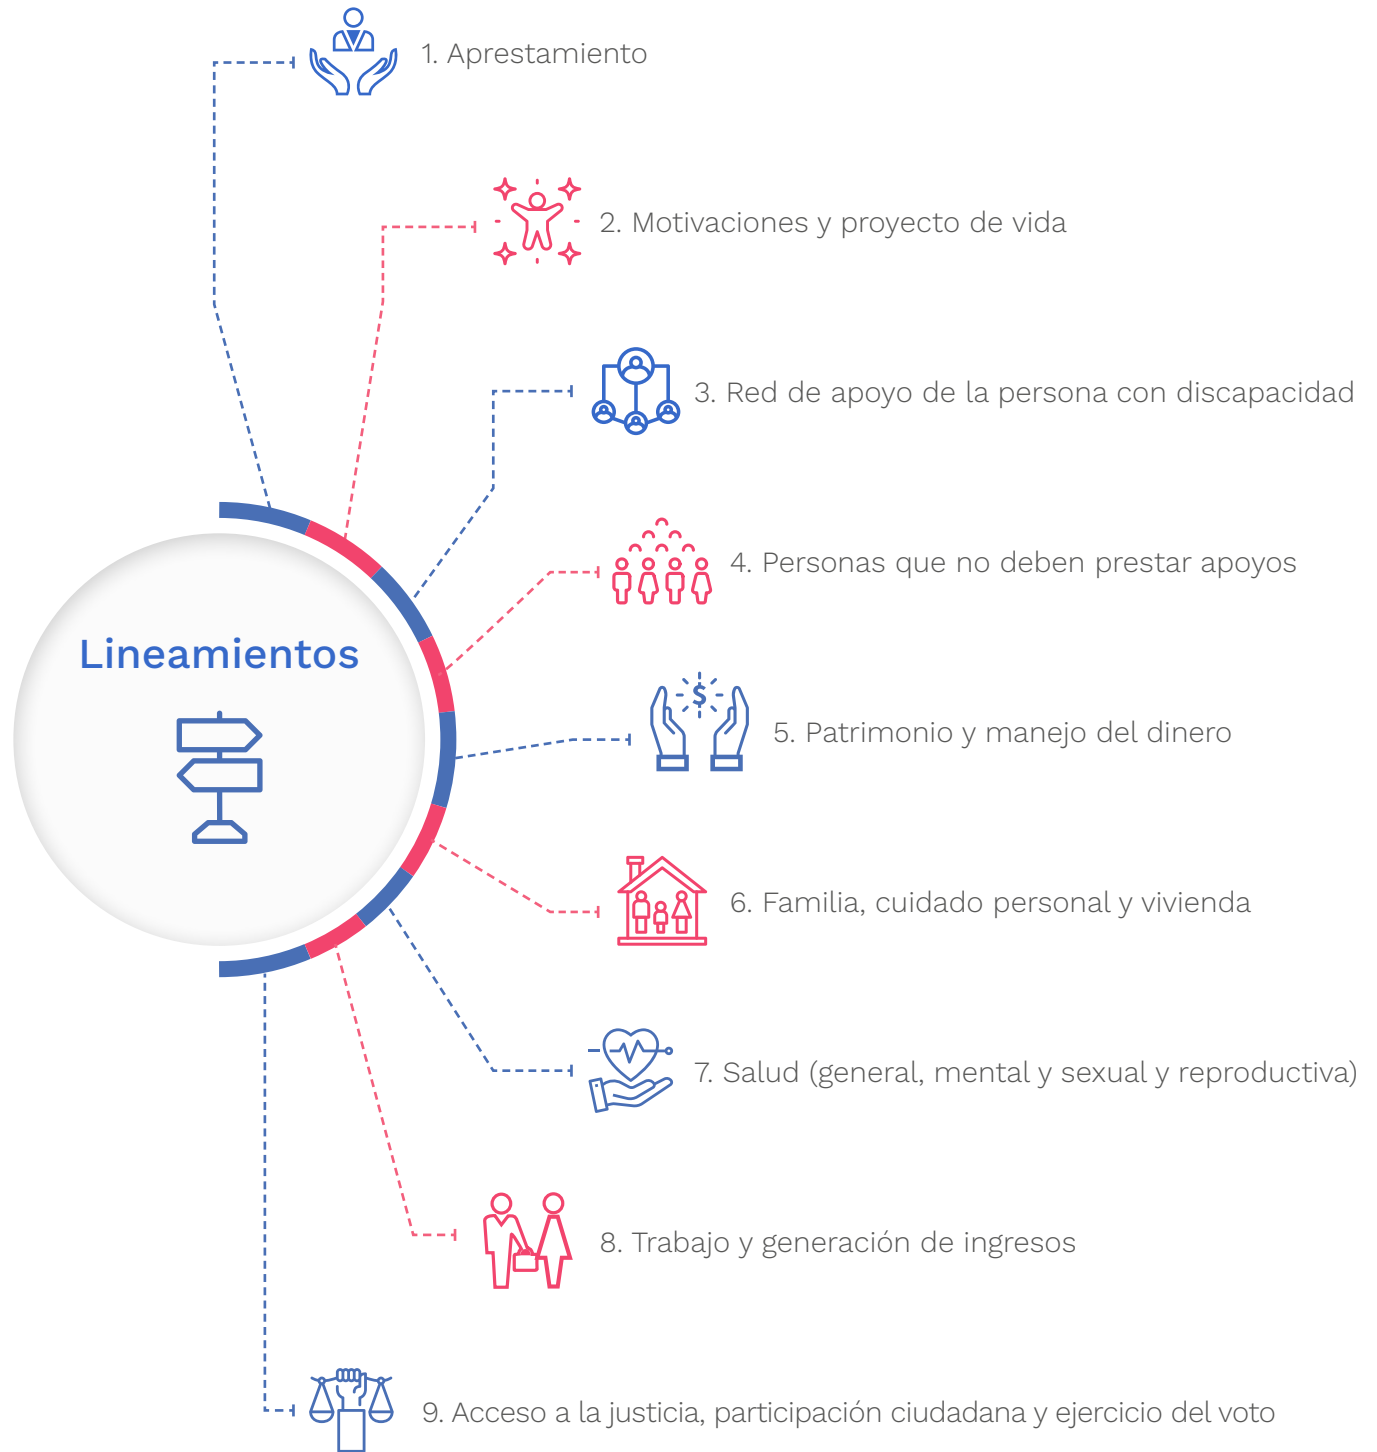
Lineamientos

1. Aprestamiento

2. Motivaciones y proyecto de vida

3. Red de apoyo de la persona con discapacidad

4. Personas que no deben prestar apoyos

5. Patrimonio y manejo del dinero

6. Familia, cuidado personal y vivienda

7. Salud (general, mental y sexual y reproductiva)

8. Trabajo y generación de ingresos

9. Acceso a la justicia, participación ciudadana y ejercicio del voto